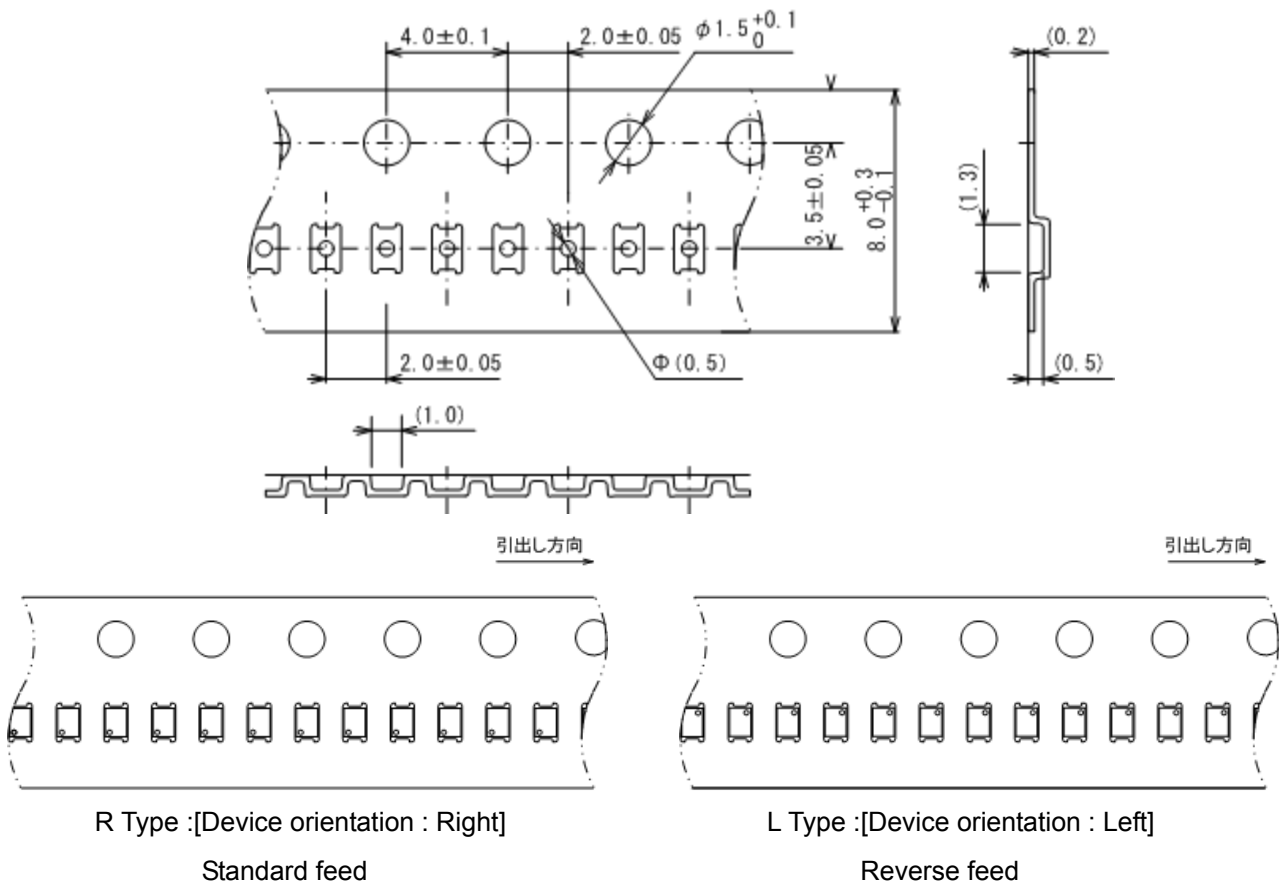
4.0±0.1
2.0±0.05
$\phi 1.5^{+0.1}_{0}$
(0.2)
3.5±0.05
$8.0^{+0.3}_{-0.1}$
(1.3)
2.0±0.05
Φ(0.5)
(0.5)
(1.0)

引出し方向

引出し方向

R Type :[Device orientation : Right]
Standard feed

L Type :[Device orientation : Left]
Reverse feed